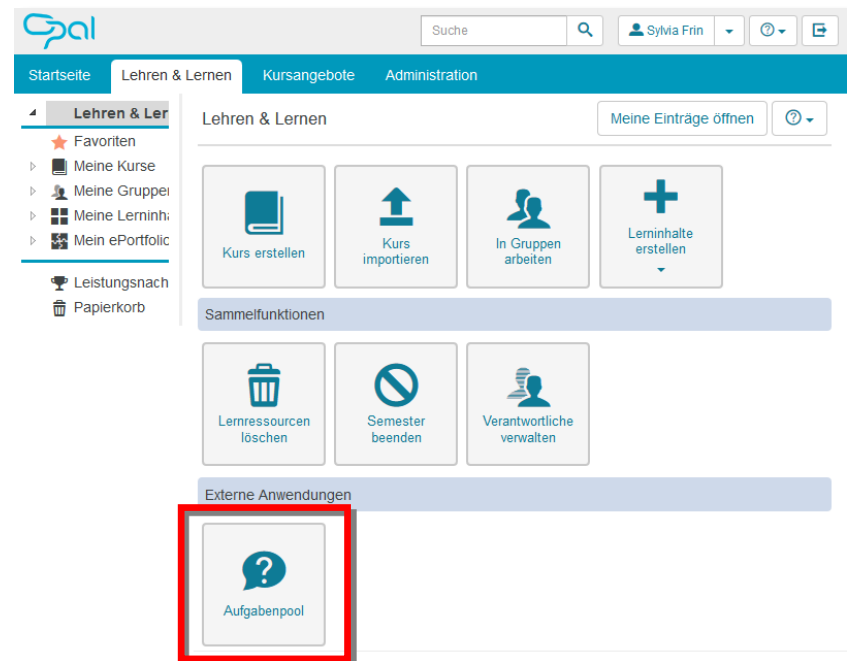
Opal

Suche

Sylvia Frin

Startseite Lehren & Lernen Kursangebote Administration

Lehren & Ler
Favoriten
Meine Kurse
Meine Gruppe
Meine Lerninh
Mein ePortfoli
Leistungsnach
Papierkorb

Lehren & Lernen

Meine Einträge öffnen

Kurs erstellen

Kurs importieren

In Gruppen arbeiten

Lerninhalte erstellen

Sammelfunktionen

Lernressourcen löschen

Semester beenden

Verantwortliche verwalten

Externe Anwendungen

Aufgabenpool